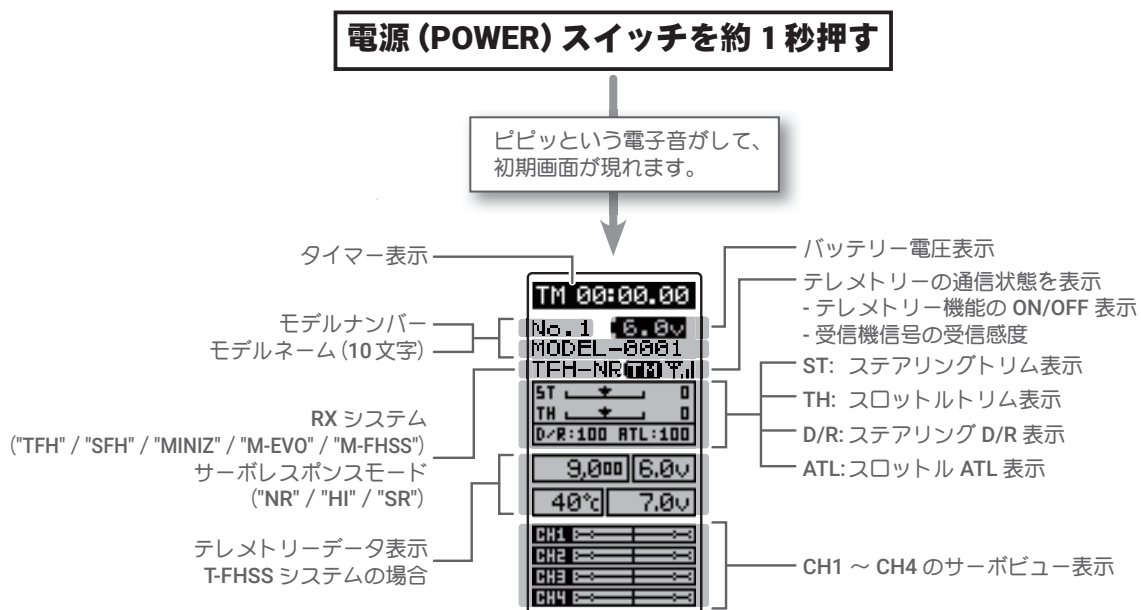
電源 (POWER) スイッチを約 1 秒押す

ピピッという電子音がして、初期画面が現れます。

タイマー表示

モデルナンバー
モデルネーム(10文字)

RX システム
("TFH" / "SFH" / "MINIZ" / "M-EVO" / "M-FHSS")
サーボレスポンスモード
("NR" / "HI" / "SR")

テレメトリーデータ表示
T-FHSS システムの場合

TM 00:00.00
No.1 6.8v
MODEL-0001
TFH-NR TM
ST 0
TH 0
D/R:100 ATL:100
9,000 6.0v
40℃ 7.0v
CH1
CH2
CH3
CH4

バッテリー電圧表示
テレメトリーの通信状態を表示
- テレメトリー機能の ON/OFF 表示
- 受信機信号の受信感度
ST: ステアリングトリム表示
TH: スロットルトリム表示
D/R: ステアリング D/R 表示
ATL:スロットル ATL 表示

CH1 ～ CH4 のサーボビュー表示